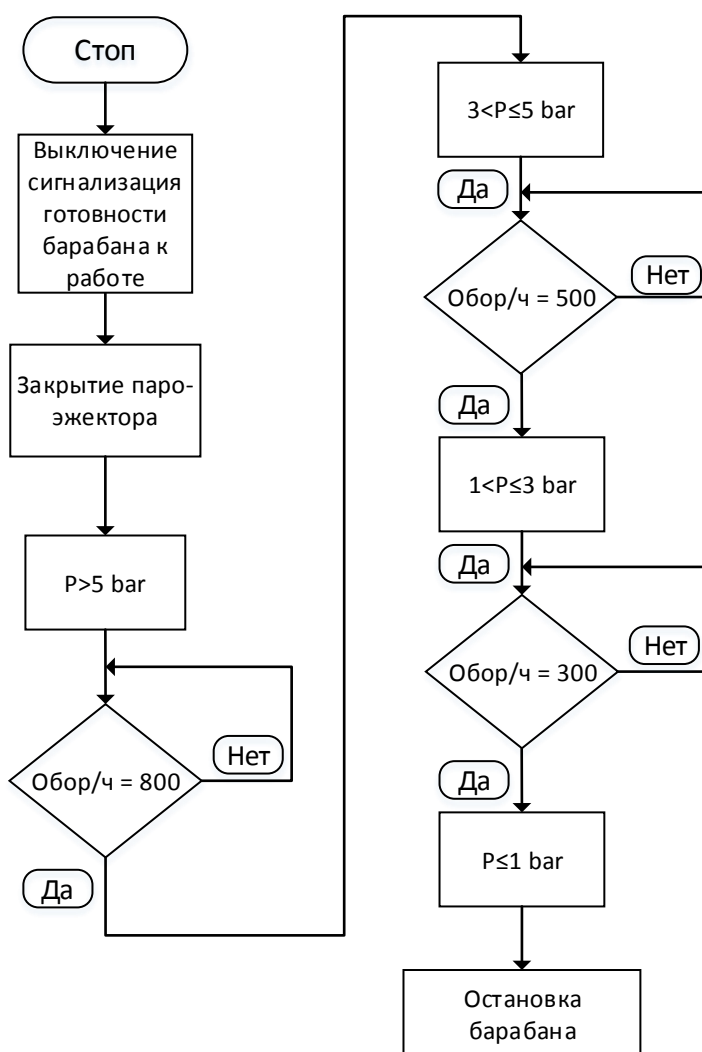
Стоп

Выключение сигнализация готовности барабана к работе

Закрытие пароэжектора

P>5 bar

Обор/ч = 800

Нет

Да

3<P≤5 bar

Да

Обор/ч = 500

Нет

Да

1<P≤3 bar

Да

Обор/ч = 300

Нет

Да

P≤1 bar

Остановка барабана